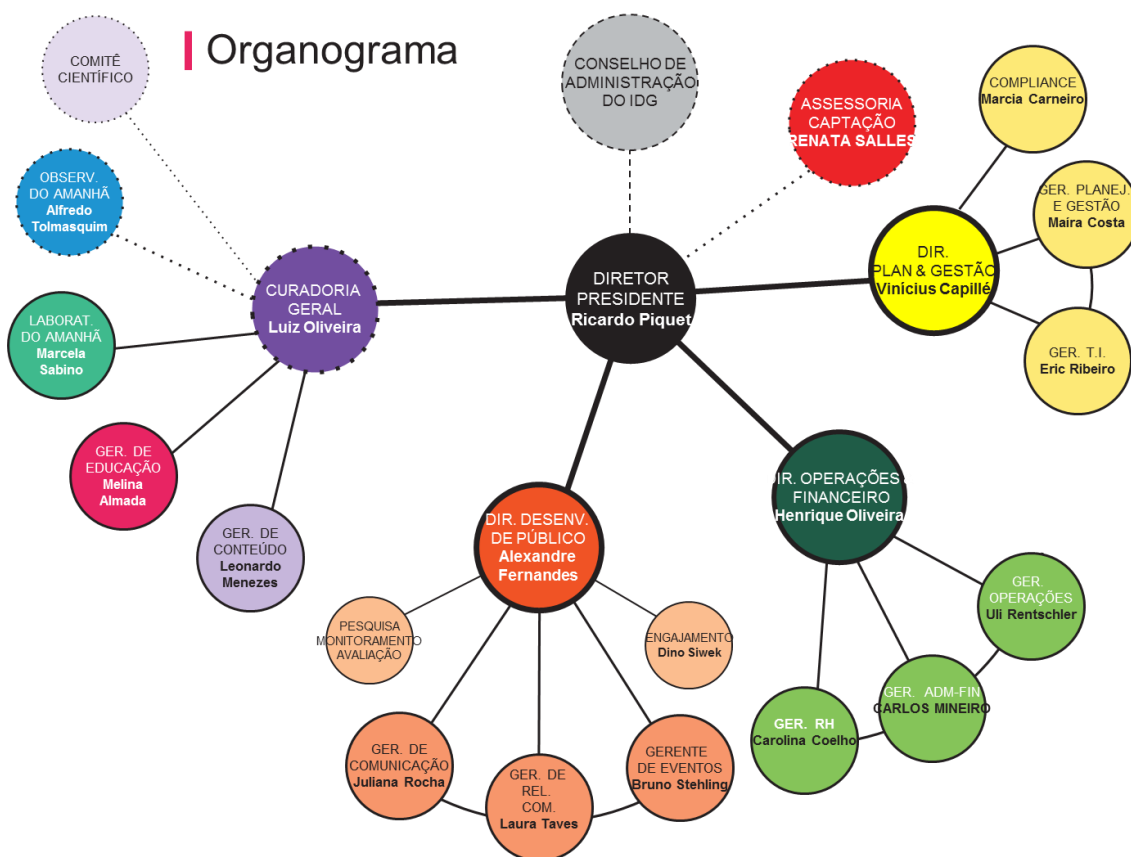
Organograma

COMITÊ CIENTÍFICO

CONSELHO DE ADMINISTRAÇÃO DO IDG

ASSESSORIA CAPTAÇÃO
RENATA SALLES

COMPLIANCE
Marcia Carneiro

OBSERV. DO AMANHÃ
Alfredo Tolmasquim

GER. PLANEJ. E GESTÃO
Maira Costa

DIR. PLAN & GESTÃO
Vinicius Capillé

CURADORIA GERAL
Luiz Oliveira

DIRETOR PRESIDENTE
Ricardo Piquet

LABORAT. DO AMANHÃ
Marcela Sabino

GER. T.I.
Eric Ribeiro

GER. DE EDUCAÇÃO
Melina Almada

DIR. OPERAÇÕES FINANCEIRO
Henrique Oliveira

GER. DE CONTEÚDO
Leonardo Menezes

DIR. DESENV. DE PÚBLICO
Alexandre Fernandes

GER. OPERAÇÕES
Uli Rentschler

PESQUISA MONITORAMENTO AVALIAÇÃO

ENGAJAMENTO
Dino Siwek

GER. ADM-FIN
CARLOS MINEIRO

GER. RH
Carolina Coelho

GER. DE COMUNICAÇÃO
Juliana Rocha

GERENTE DE EVENTOS
Bruno Stehling

GER. DE REL. COM.
Laura Taves